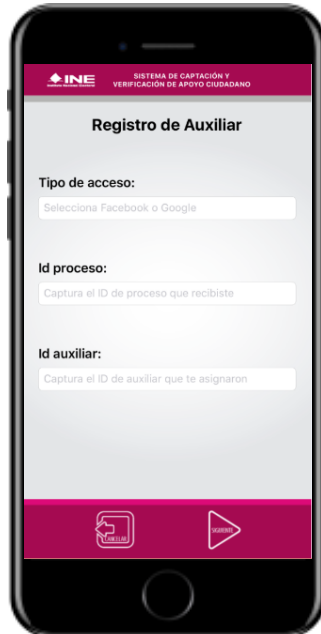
INE
Instituto Nacional Electoral
SISTEMA DE CAPTACIÓN Y VERIFICACIÓN DE APOYO CIUDADANO

Registro de Auxiliar

Tipo de acceso:
Selecciona Facebook o Google

Id proceso:
Captura el ID de proceso que recibiste

Id auxiliar:
Captura el ID de auxiliar que te asignaron

CANCELAR
SIGUIENTE